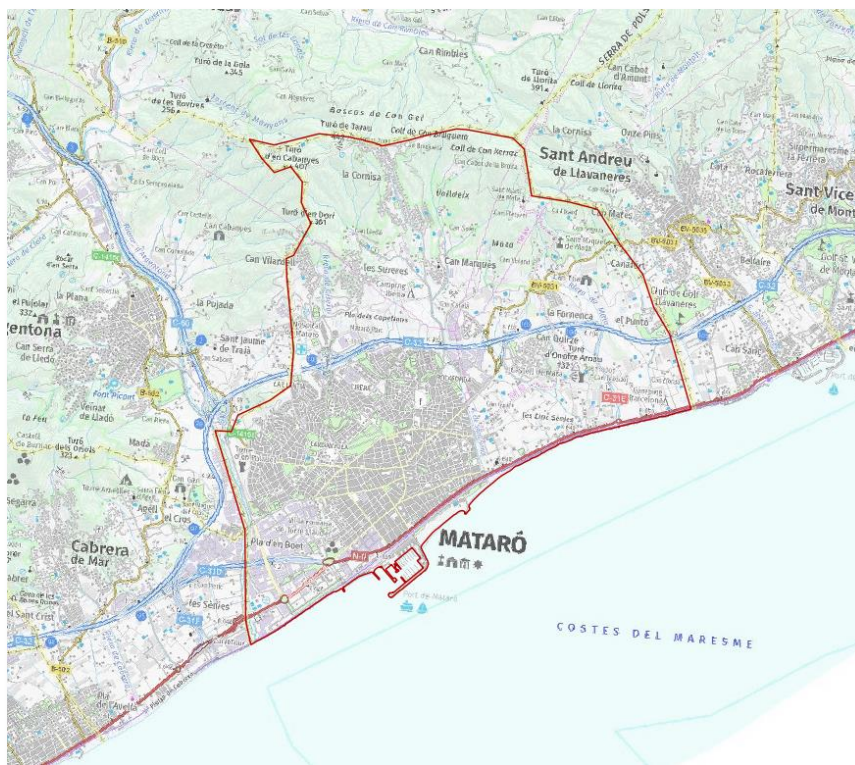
Can Rimbles
Turó de la Bola
345
Turó de les Rovires
256
Coll de Lloriva
Turó de Lloriva
391
SERRA DE POLS
Bosc de Can Gel
Turó de Tarau
Coll de Can Bruguera
Turó d'en Cabanyes
401
la Cornisa
Coll de Can Bernat
Can Cabot de la Broia
Sant Andreu de Llavaneres
la Cornisa
Onze Pins
Roca Ferrera
Sant Vice
de Mont
Vallderix
Turó d'en Dori
361
Can Cabanyes
Can Vilardell
Mata
Can Marqués
les Sureres
Can Mates
BV-5031
Bellaire
Argentona
el Pujolar
la Pujada
Can Serra de Lledó
Sant Jaume de Traià
Pla dels Capellans
la Fornenca
el Puntó
Can Quirze
Turó d'Onofre Arnau
232
C-32
C-60
C-1415
B-502
Veïnat de Lladó
Font Picant
la Feu
Turó dels Oriols
323
Mada
Can Sant
C-31E
les Cinc Sènies
Sagarra
Agell
el Cros
Cabrera de Mar
Pla d'en Boet
N-II
MATARÓ
Port de Mataró
COSTES DEL MARESME
C-31D
les Sèlles
el Sant Crist
B-502
C-32
Pla de l'Avellà